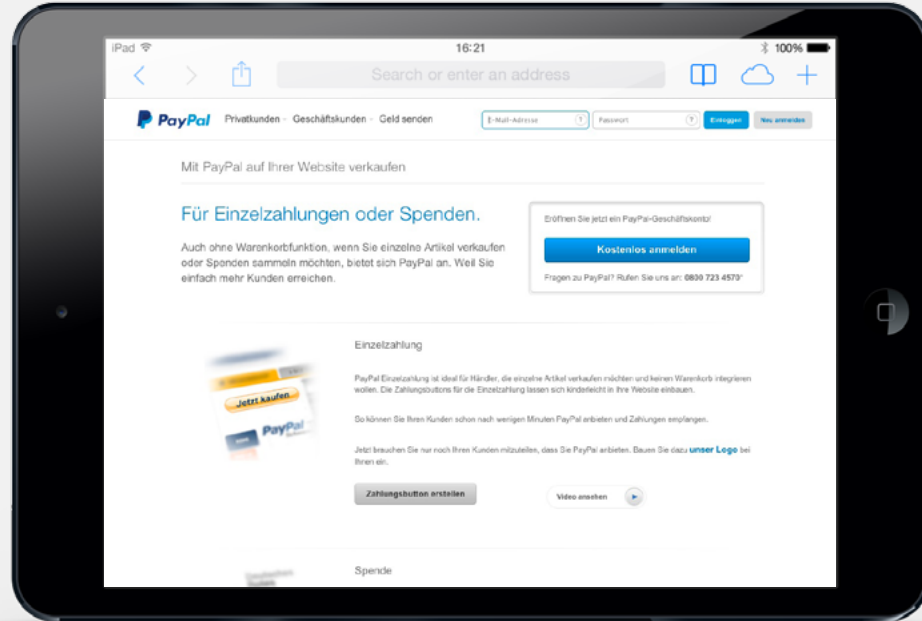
iPad 16:21 100%

Search or enter an address

PayPal Privatkunden Geschäftskunden Geld senden E-Mail-Adresse ? Passwort ? Einloggen Neu anmelden

Mit PayPal auf Ihrer Website verkaufen

Für Einzelzahlungen oder Spenden.

Auch ohne Warenkorbfunktion, wenn Sie einzelne Artikel verkaufen oder Spenden sammeln möchten, bietet sich PayPal an. Weil Sie einfach mehr Kunden erreichen.

Eröffnen Sie jetzt ein PayPal-Geschäftskonto!

Kostenlos anmelden

Fragen zu PayPal? Rufen Sie uns an: 0830 723 4570*

Jetzt kaufen

PayPal

Einzelzahlung

PayPal Einzelzahlung ist ideal für Händler, die einzelne Artikel verkaufen möchten und keinen Warenkorb integrieren wollen. Die Zahlungsbuttons für die Einzelzahlung lassen sich kinderleicht in Ihre Website einbauen.

So können Sie Ihren Kunden schon nach wenigen Minuten PayPal anbieten und Zahlungen empfangen.

Jetzt brauchen Sie nur noch Ihren Kunden mitzuteilen, dass Sie PayPal anbieten. Bauen Sie dazu unser Logo bei Ihnen ein.

Zahlungsbutton erstellen

Video ansehen

Spende